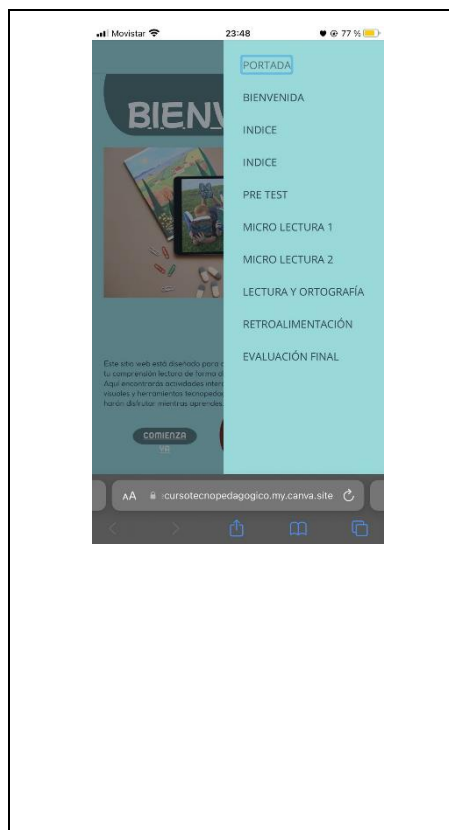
Movistar 23:48 77 %

BIENV

Este sitio web está diseñado para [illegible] tu comprensión lectora de forma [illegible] Aquí encontrarás actividades inter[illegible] visuales y herramientas tecnopeda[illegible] harán disfrutar mientras aprendes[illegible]

COMIENZA

PORTADA
BIENVENIDA
INDICE
INDICE
PRE TEST
MICRO LECTURA 1
MICRO LECTURA 2
LECTURA Y ORTOGRAFÍA
RETROALIMENTACIÓN
EVALUACIÓN FINAL

AA cursotecnopedagogico.my.canva.site